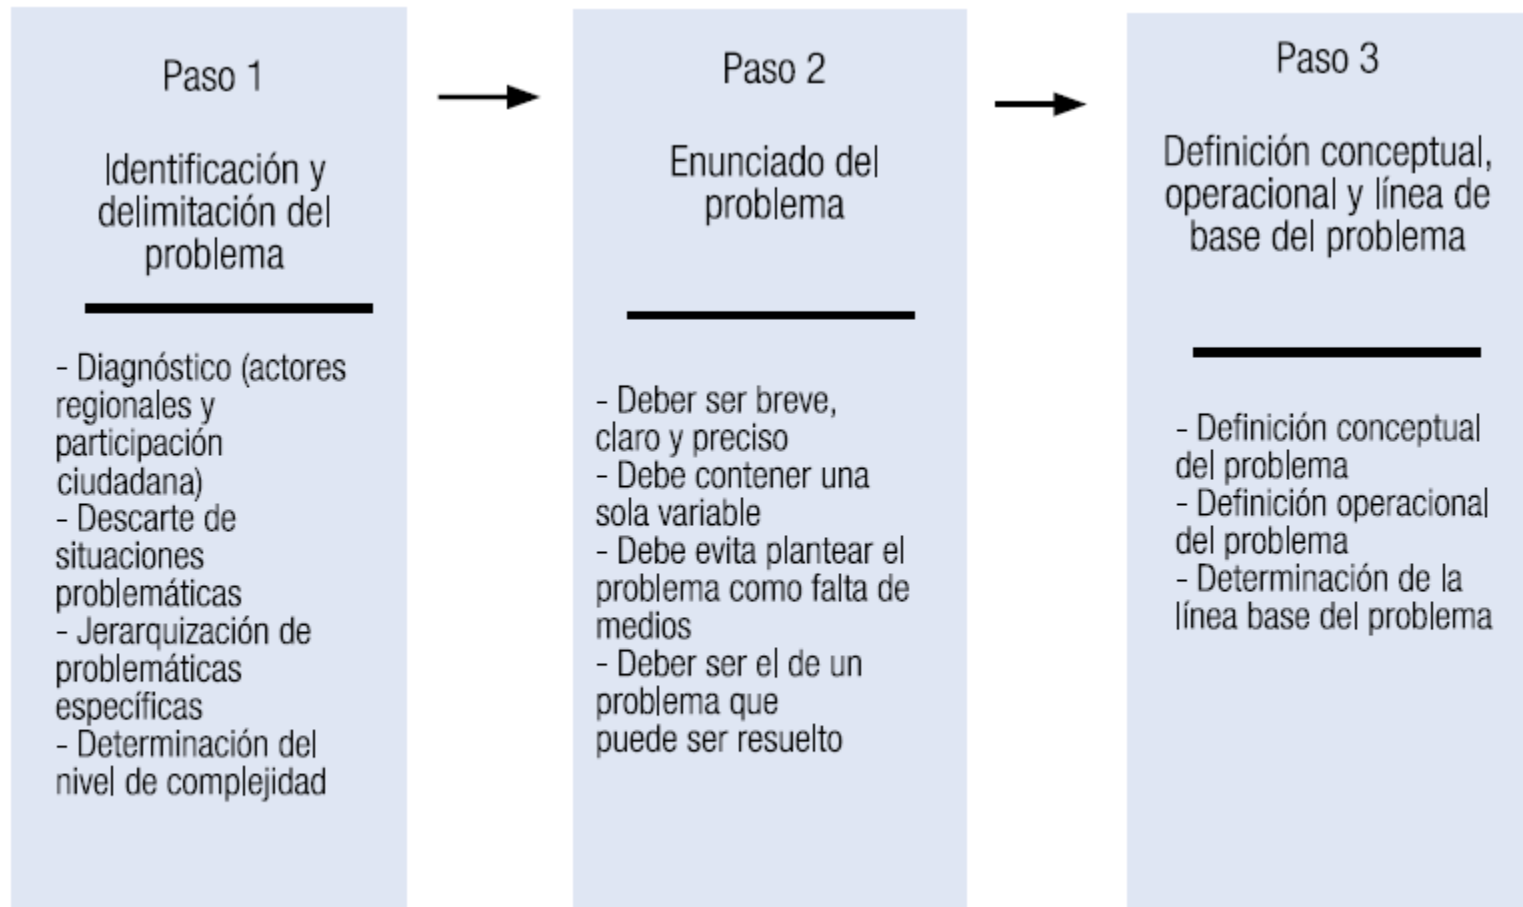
Paso 1

Identificación y delimitación del problema

- Diagnóstico (actores regionales y participación ciudadana)
- Descarte de situaciones problemáticas
- Jerarquización de problemáticas específicas
- Determinación del nivel de complejidad

Paso 2

Enunciado del problema

- Deber ser breve, claro y preciso
- Debe contener una sola variable
- Debe evita plantear el problema como falta de medios
- Deber ser el de un problema que puede ser resuelto

Paso 3

Definición conceptual, operacional y línea de base del problema

- Definición conceptual del problema
- Definición operacional del problema
- Determinación de la línea base del problema